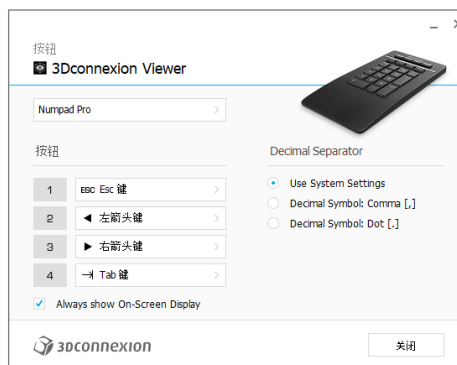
_ ×

按钮

3Dconnexion Viewer

Numpad Pro >

按钮

1 ESC Esc 键 >

2 ◄ 左箭头键 >

3 ► 右箭头键 >

4 ⇥ Tab 键 >

Always show On-Screen Display

Decimal Separator

Use System Settings

Decimal Symbol: Comma [,]

Decimal Symbol: Dot [.]

3Dconnexion

关闭